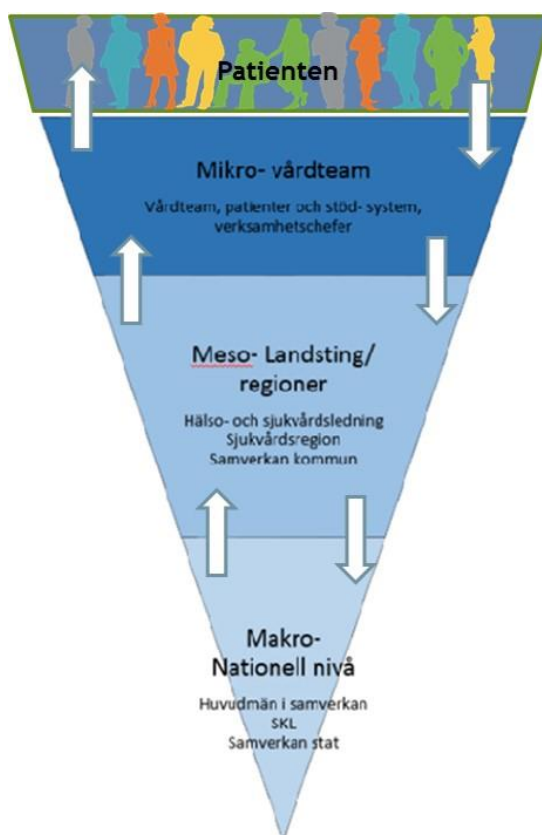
Patienten

Mikro- vårdteam

Vårdteam, patienter och stöd- system, verksamhetschefer

Meso- Landsting/ regioner

Hälso- och sjukvårdsledning
Sjukvårdsregion
Samverkan kommun

Makro- Nationell nivå

Huvudmän i samverkan
SKL
Samverkan stat